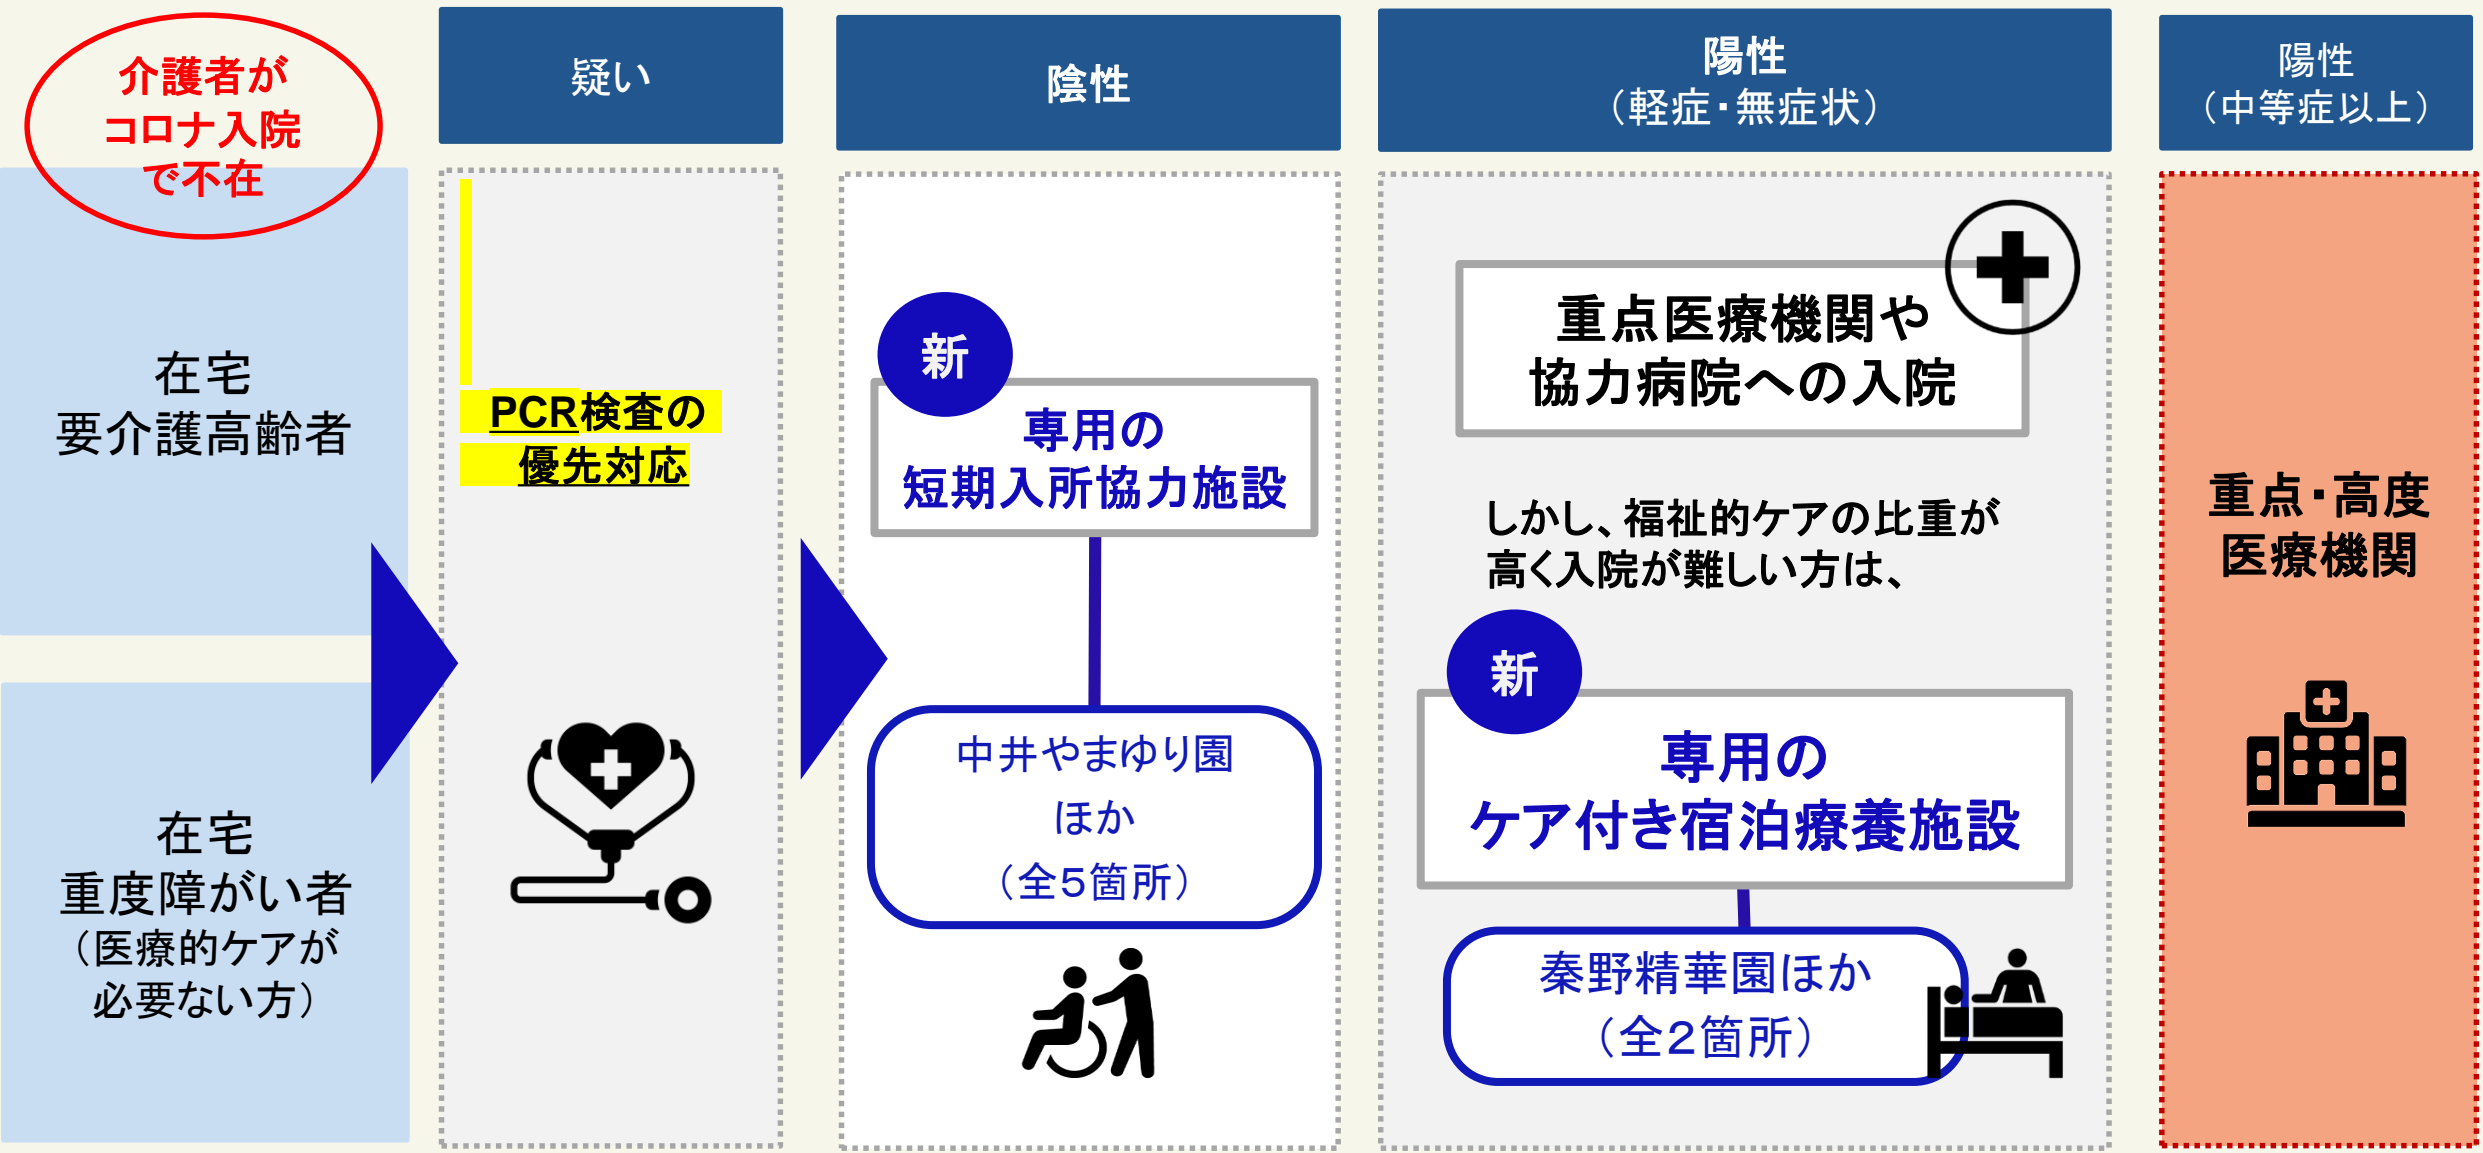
介護者が
コロナ入院
で不在

在宅
要介護高齢者

在宅
重度障がい者
（医療的ケアが
必要ない方）

疑い

PCR検査の
優先対応

陰性

新

専用の
短期入所協力施設

中井やまゆり園
ほか
（全5箇所）

陽性
（軽症・無症状）

重点医療機関や
協力病院への入院

しかし、福祉的ケアの比重が
高く入院が難しい方は、

新

専用の
ケア付き宿泊療養施設

秦野精華園ほか
（全2箇所）

陽性
（中等症以上）

重点・高度
医療機関